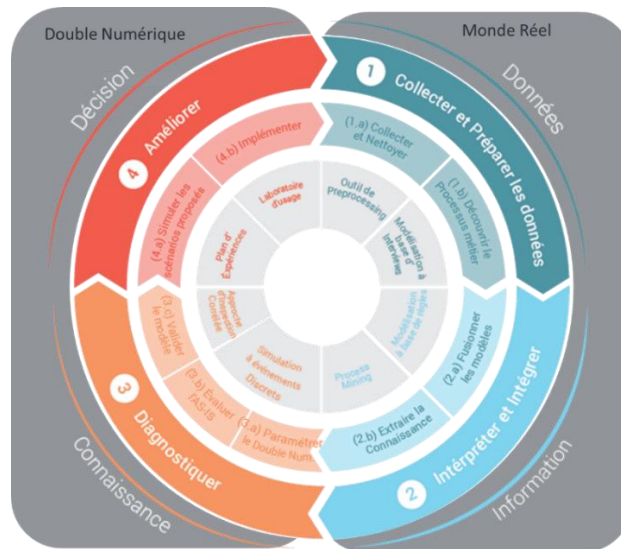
Double Numérique

Monde Réel

Décision

Données

Connaissance

Information

1 Collecter et Préparer les données

(1.a) Collecter et Nettoyer

(1.b) Découvrir le Processus métier

2 Interpréter et Intégrer

(2.a) Fusionner les modèles

(2.b) Extraire la Connaissance

3 Diagnostiquer

(3.a) Paramétrer le Double Num.

(3.b) Evaluer l'AS IS

(3.c) Valider le modèle

4 Améliorer

(4.a) Simuler les scénarios proposés

(4.b) Implémenter

Outil de Preprocessing

Modélisation à base d'interviews

Modélisation à base de règles

Process Mining

Simulation à événements Discrets

Approche d'Intégration Cohérente

Plan d'Expériences

Laboratoire d'usage